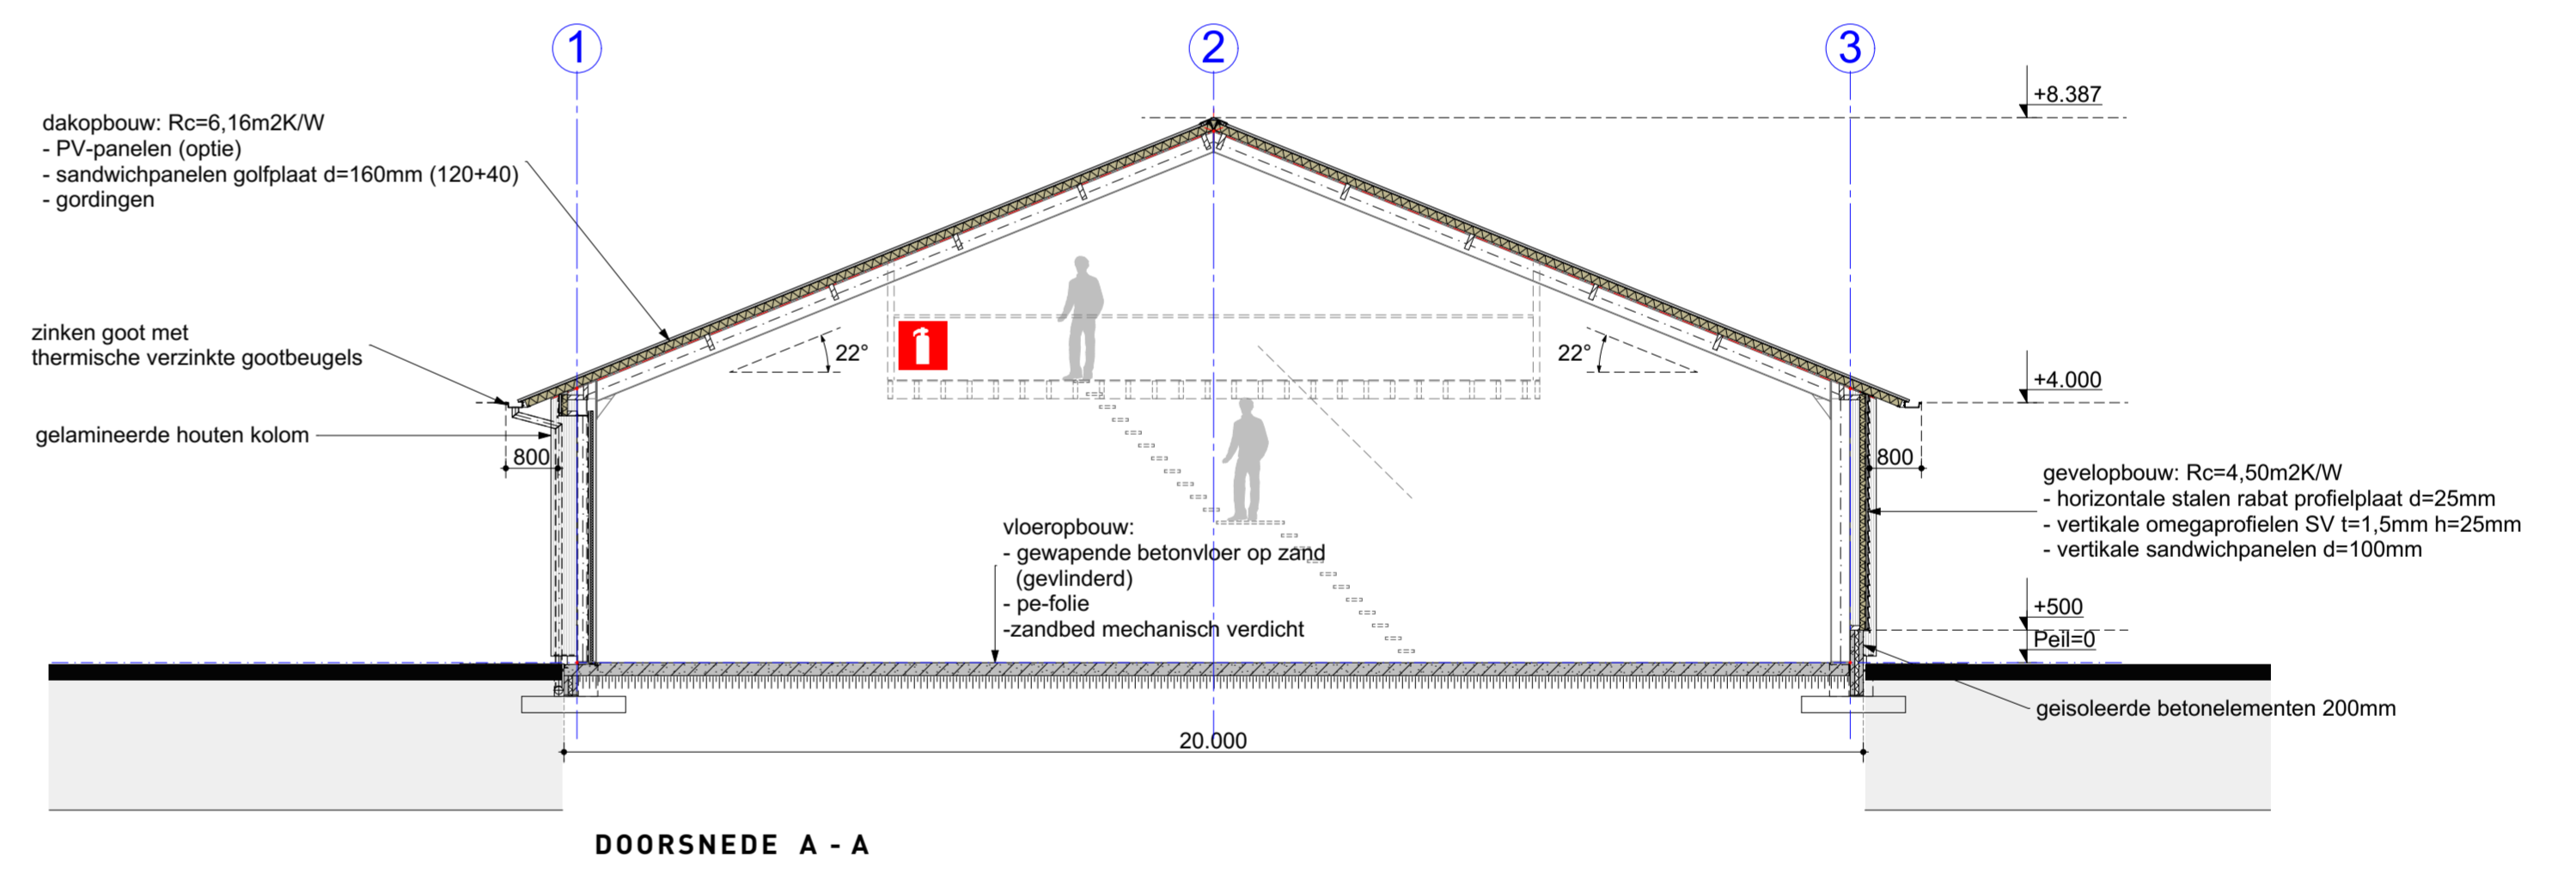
1

2

3

+8.387

dakopbouw: Rc=6,16m2K/W
- PV-panelen (optie)
- sandwichpanelen golfplaat d=160mm (120+40)
- gordingen

zinken goot met
thermische verzinkte gootbeugels

22°

22°

+4.000

gelamineerde houten kolom

800

800

gevelopbouw: Rc=4,50m2K/W
- horizontale stalen rabat profielplaat d=25mm
- vertikale omegaprofielen SV t=1,5mm h=25mm
- vertikale sandwichpanelen d=100mm

vloeropbouw:
- gewapende betonvloer op zand
(gevlinderd)
- pe-folie
-zandbed mechanisch verdicht

+500

Peil=0

geisoleerde betonelementen 200mm

20.000

DOORSNEDE A - A